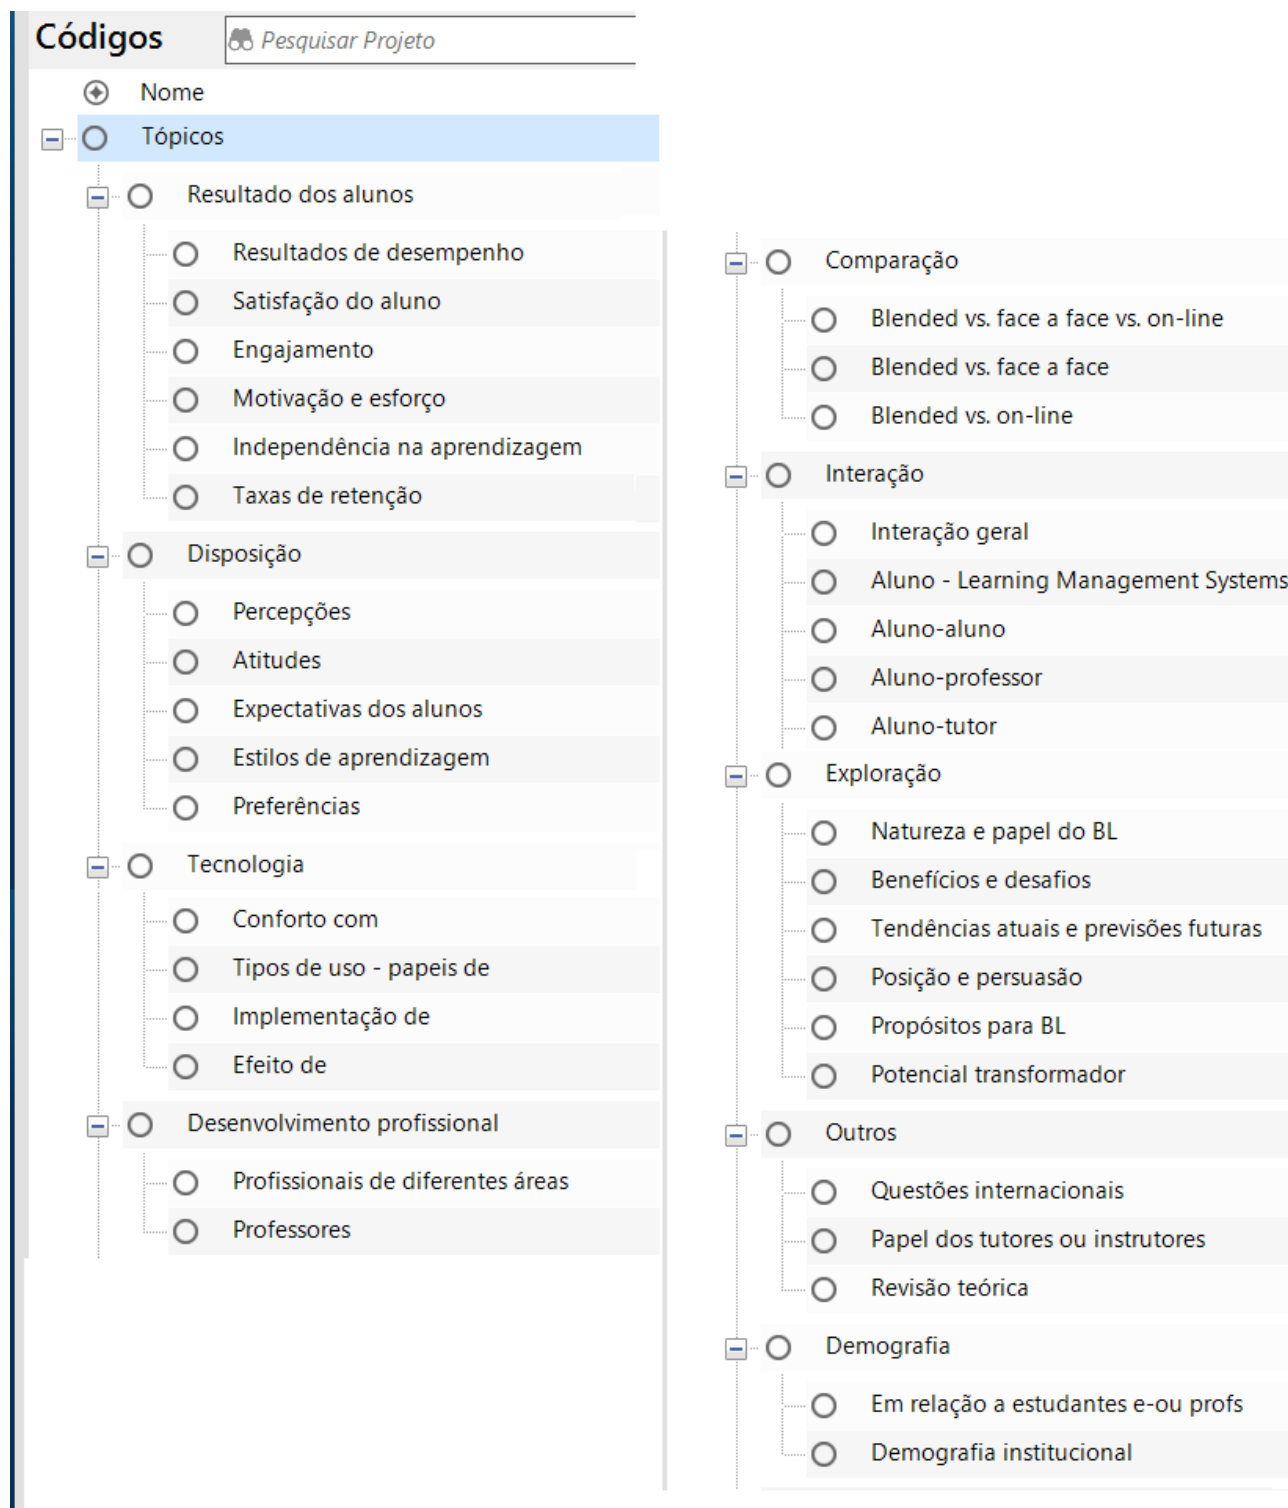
Códigos

Pesquisar Projeto

Nome

Tópicos

Resultado dos alunos

Resultados de desempenho

Satisfação do aluno

Engajamento

Motivação e esforço

Independência na aprendizagem

Taxas de retenção

Disposição

Percepções

Atitudes

Expectativas dos alunos

Estilos de aprendizagem

Preferências

Tecnologia

Conforto com

Tipos de uso - papeis de

Implementação de

Efeito de

Desenvolvimento profissional

Profissionais de diferentes áreas

Professores

Comparação

Blended vs. face a face vs. on-line

Blended vs. face a face

Blended vs. on-line

Interação

Interação geral

Aluno - Learning Management Systems

Aluno-aluno

Aluno-professor

Aluno-tutor

Exploração

Natureza e papel do BL

Benefícios e desafios

Tendências atuais e previsões futuras

Posição e persuasão

Propósitos para BL

Potencial transformador

Outros

Questões internacionais

Papel dos tutores ou instrutores

Revisão teórica

Demografia

Em relação a estudantes e-ou profs

Demografia institucional